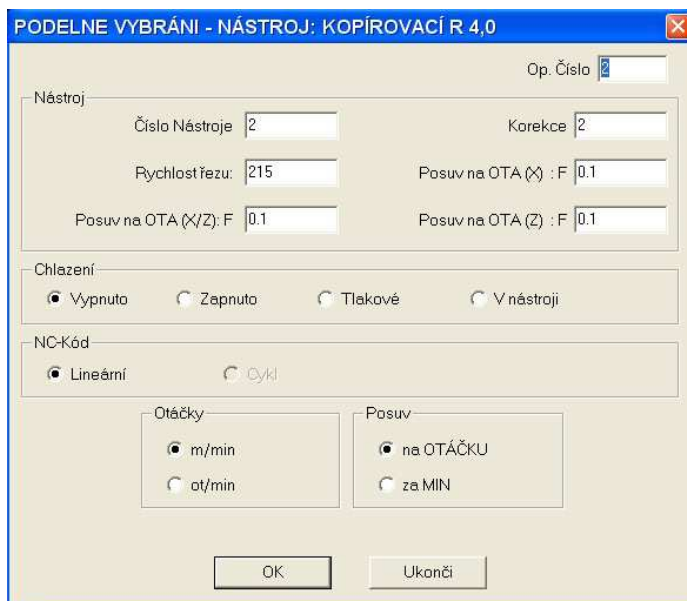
PODELNE VYBRÁNI - NÁSTROJ: KOPÍROVACÍ R 4,0

Op. Číslo 2

Nástroj

Číslo Nástroje 2

Korekce 2

Rychlost řezu: 215

Posuv na OTA (X) : F 0.1

Posuv na OTA (X/Z): F 0.1

Posuv na OTA (Z) : F 0.1

Chlazení

Vypnuto

Zapnuto

Tlakové

V nástroji

NC-Kód

Lineární

Cykl

Otáčky

m/min

ot/min

Posuv

na OTÁČKU

za MIN

OK

Ukonči